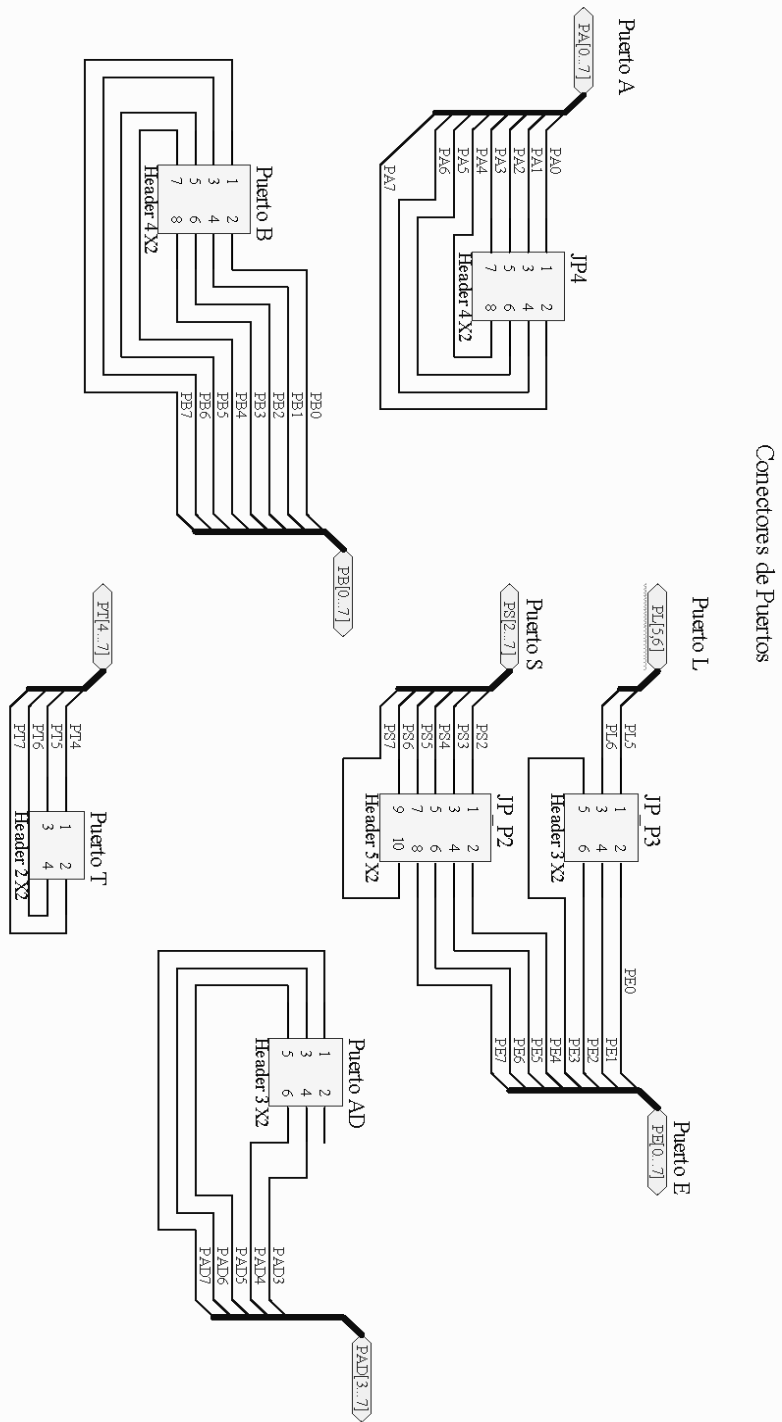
Conectores de Puertos

Puerto A
PA[0..7]
PA0
PA1
PA2
PA3
PA4
PA5
PA6
PA7
JP4
1 2
3 4
5 6
7 8
Header 4X2

Puerto B
1 2
3 4
5 6
7 8
Header 4X2
PB0
PB1
PB2
PB3
PB4
PB5
PB6
PB7
PB[0..7]

Puerto L
PL[5,6]
PL5
PL6
JP P3
1 2
3 4
5 6
Header 3X2

Puerto S
PS[2..7]
PS2
PS3
PS4
PS5
PS6
PS7
JP P2
1 2
3 4
5 6
7 8
9 10
Header 5X2

PE0
PE1
PE2
PE3
PE4
PE5
PE6
PE7
Puerto E
PE[0..7]

Puerto T
PT[4..7]
PT4
PT5
PT6
PT7
1 2
3 4
Header 2X2

Puerto AD
1 2
3 4
5 6
Header 3X2
PAD3
PAD4
PAD5
PAD6
PAD7
PAD[3..7]